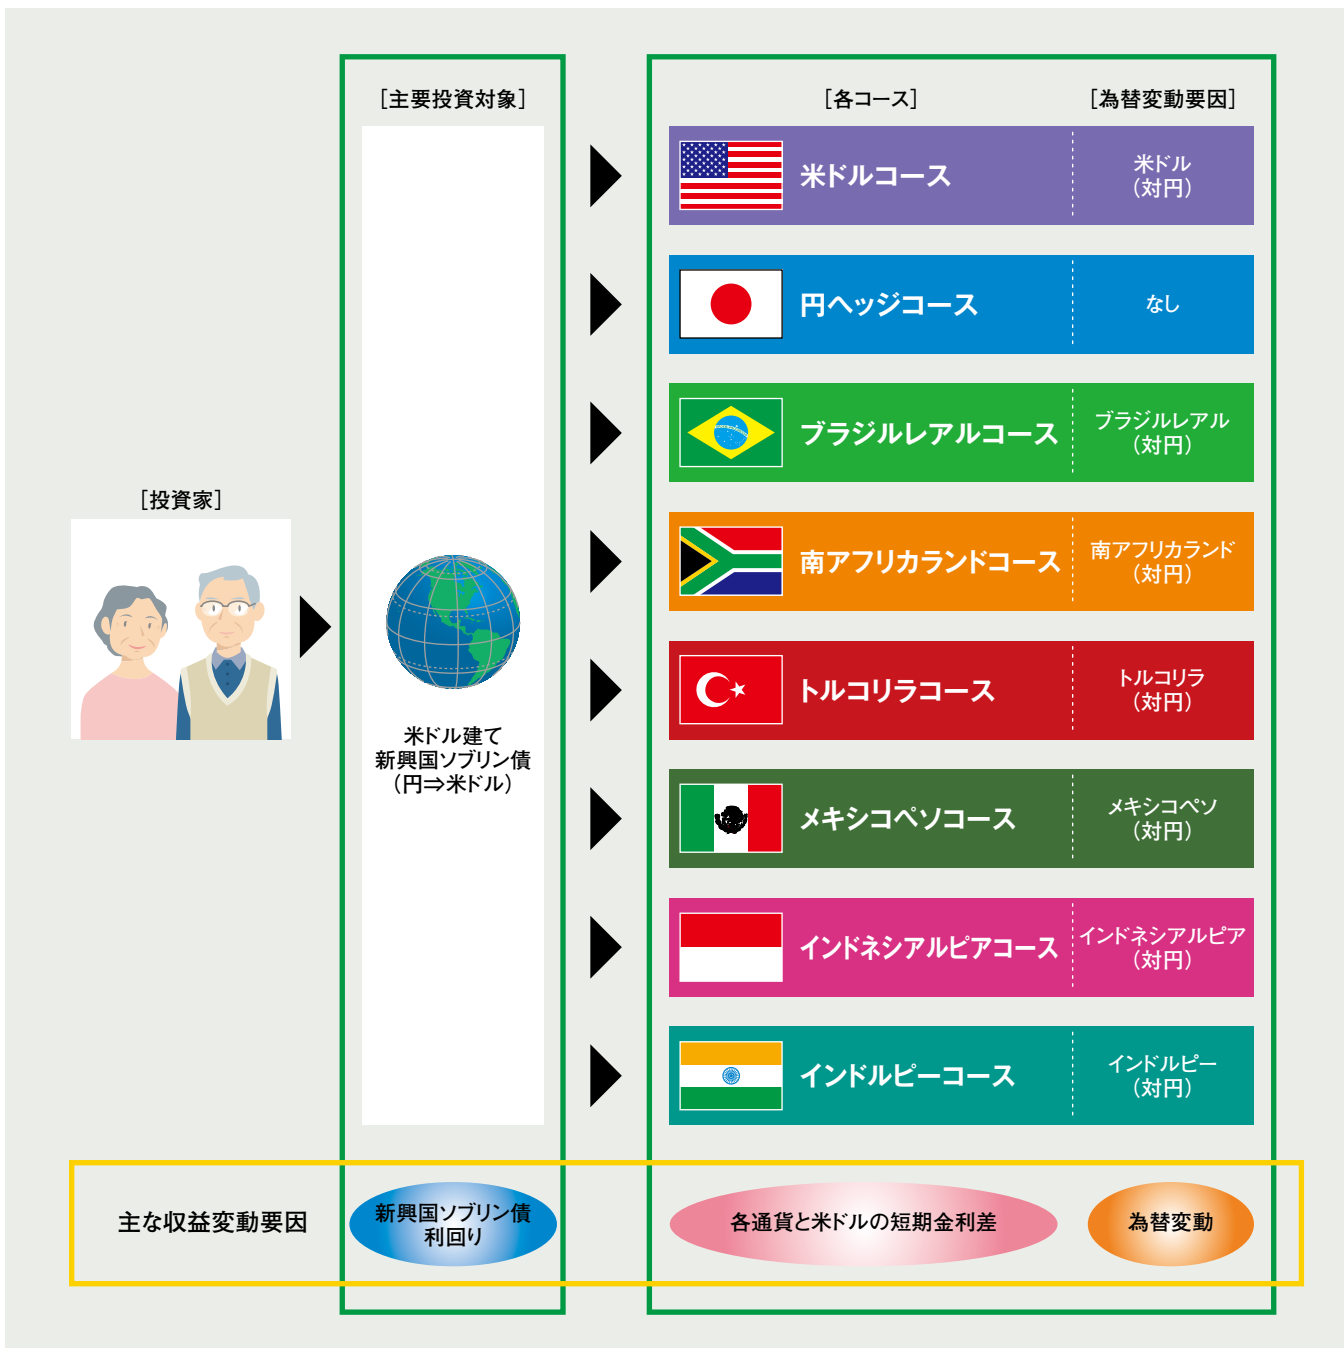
［投資家］

［主要投資対象］

米ドル建て
新興国ソブリン債
（円⇒米ドル）

［各コース］ ［為替変動要因］

| 米ドルコース | 米ドル（対円） |
|---|---|
| 円ヘッジコース | なし |
| ブラジルレアルコース | ブラジルレアル（対円） |
| 南アフリカランドコース | 南アフリカランド（対円） |
| トルコリラコース | トルコリラ（対円） |
| メキシコペソコース | メキシコペソ（対円） |
| インドネシアルピアコース | インドネシアルピア（対円） |
| インドルピーコース | インドルピー（対円） |

主な収益変動要因

新興国ソブリン債利回り

各通貨と米ドルの短期金利差

為替変動